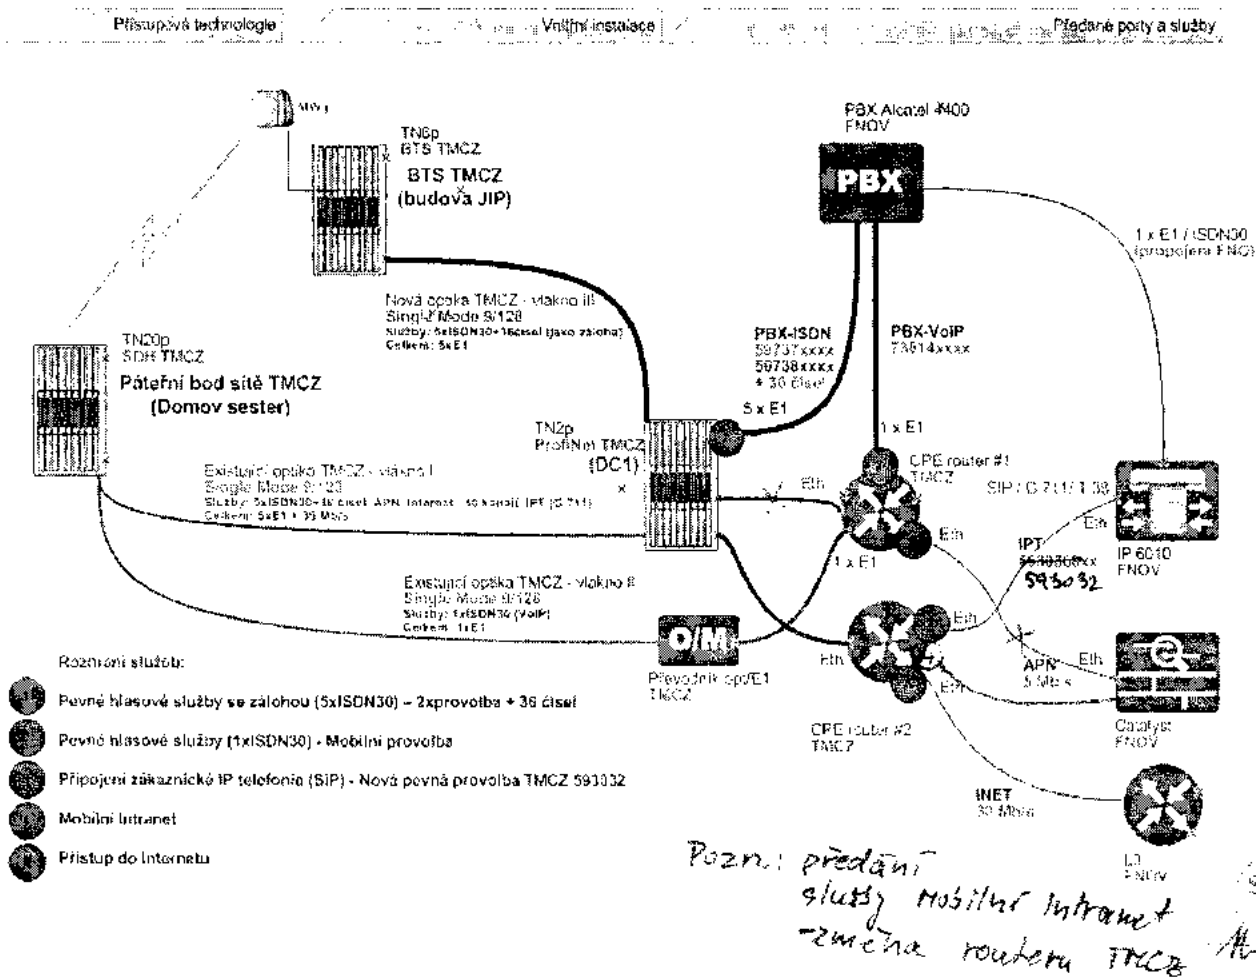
Přístupová technologie

Vnitřní instalace

Předané porty a služby

MW

TN6p
BTS TMCZ
BTS TMCZ
(budova JIP)

PBX Alcatel 4400
FNOV

PBX

1 x E1 / ISDN30
(propojení FNO)

TN20p
SDH TMCZ
Páteřní bod sítě TMCZ
(Domov sester)

Nová optika TMCZ - vlákno II
Single Mode 9/128
Služby: 5xISDN30+16čísel (jako záloha)
Celkem: 5xE1

PBX-ISDN
59737xxxx
59738xxxx
+ 30 čísel

PBX-VoIP
73514xxxx

5 x E1

1 x E1

TN2p
ProfiNet TMCZ
(DC1)

Existující optika TMCZ - vlákno I
Single Mode 9/123
Služby: 5xISDN30+16 čísel, APN Intranet, 30 kanálů IPT (G.711)
Celkem: 5xE1 + 35 Mb/s

Eth

CPE router #1
TMCZ

SIP / G.711 / T.38

Eth

IPT
5930300xx
593032

IP 6010
FNOV

1 x E1

Existující optika TMCZ - vlákno 8
Single Mode 9/128
Služby: 1xISDN30 (VoIP)
Celkem: 1xE1

O/M

Eth

Eth

APN
5 Mb/s

Eth

Eth

Převodník opt/E1
TMCZ

CPE router #2
TMCZ

Catalyst
FNOV

INET
30 Mb/s

L3
FNOV

Rozhraní služeb:

Pevné hlasové služby se zálohou (5xISDN30) - 2xprovolba + 36 čísel

Pevné hlasové služby (1xISDN30) - Mobilní provolba

Připojení zákaznické IP telefonie (SIP) - Nová pevná provolba TMCZ 593032

Mobilní Intranet

Přístup do Internetu

Pozn: předání služby Mobilní Intranet - změna routeru TMCZ